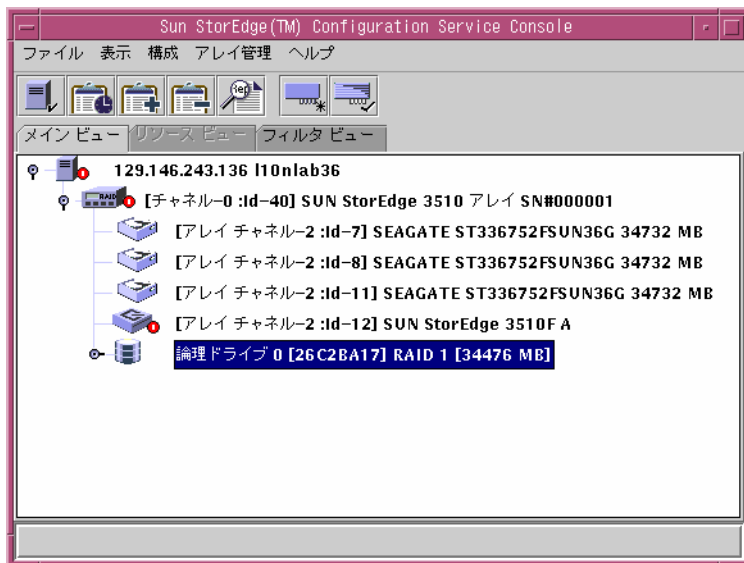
Sun StorEdge(TM) Configuration Service Console

ファイル 表示 構成 アレイ管理 ヘルプ

メイン ビュー リソース ビュー フィルタ ビュー

129.146.243.136 l10nlab36

RAID [チャネル-0 :Id-40] SUN StorEdge 3510 アレイ SN#000001

[アレイ チャネル-2 :Id-7] SEAGATE ST336752FSUN36G 34732 MB

[アレイ チャネル-2 :Id-8] SEAGATE ST336752FSUN36G 34732 MB

[アレイ チャネル-2 :Id-11] SEAGATE ST336752FSUN36G 34732 MB

[アレイ チャネル-2 :Id-12] SUN StorEdge 3510F A

論理ドライブ 0 [26C2BA17] RAID 1 [34476 MB]